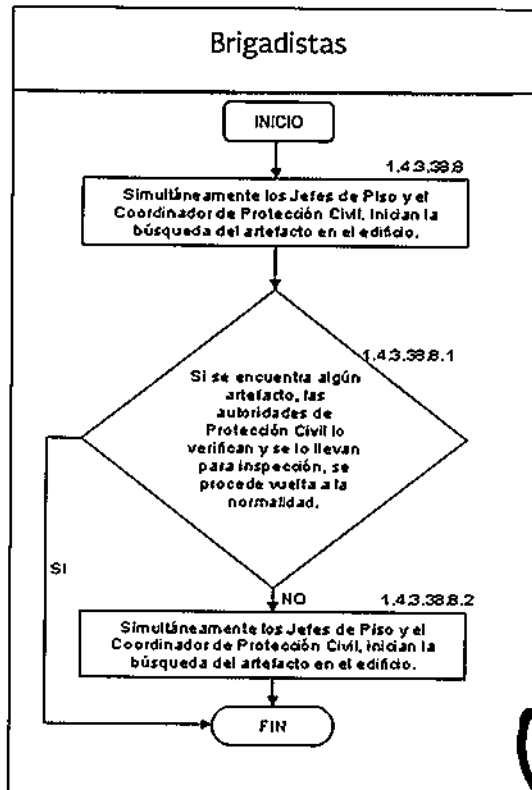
Brigadistas

INICIO

1.4.3.38.8

Simultáneamente los Jefes de Piso y el Coordinador de Protección Civil, inician la búsqueda del artefacto en el edificio.

1.4.3.38.8.1

Si se encuentra algún artefacto, las autoridades de Protección Civil lo verifican y se lo llevan para inspección, se procede vuelta a la normalidad.

SI

NO

1.4.3.38.8.2

Simultáneamente los Jefes de Piso y el Coordinador de Protección Civil, inician la búsqueda del artefacto en el edificio.

FIN